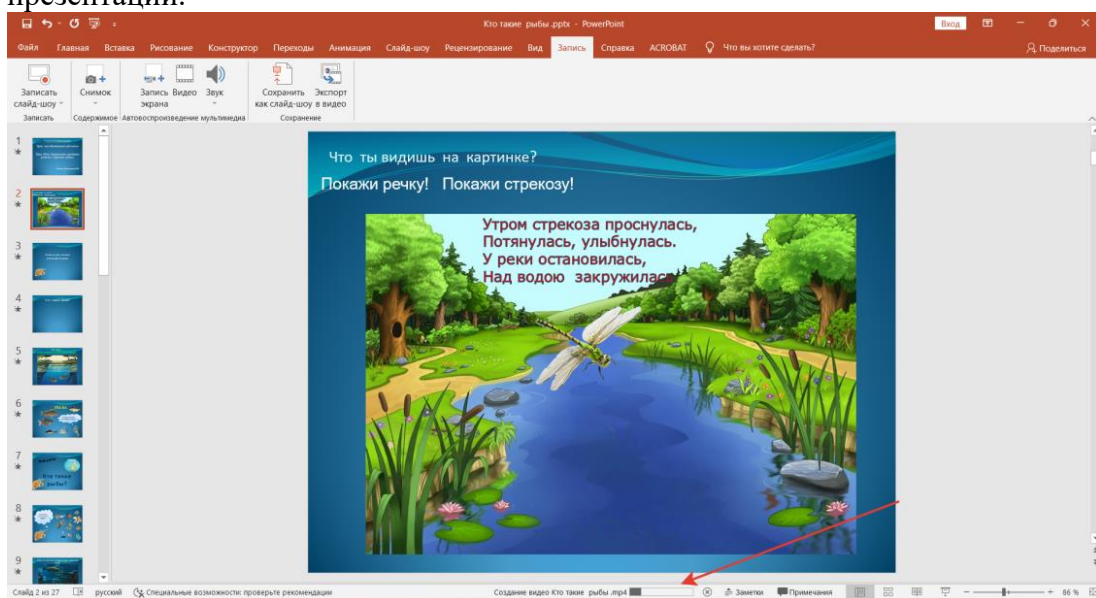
презентации.

Кто такие рыбы.pptx - PowerPoint

Вход

Файл Главная Вставка Рисование Конструктор Переходы Анимация Слайд-шоу Рецензирование Вид Запись Справка ACROBAT Что вы хотите сделать?

Поделиться

Записать слайд-шоу Снимок Запись экрана Видео Звук Сохранить как слайд-шоу Экспорт в видео

Записать Содержимое Автовоспроизведение мультимедиа Сохранение

1 2 3 4 5 6 7 8 9

Что ты видишь на картинке?

Покажи речку! Покажи стрекозу!

Утром стрекоза проснулась,
Потянулась, улыбнулась.
У реки остановилась,
Над водою закружилась

Слайд 2 из 27 русский Специальные возможности: проверьте рекомендации

Создание видео Кто такие рыбы.mp4

Заметки Примечания 86 %